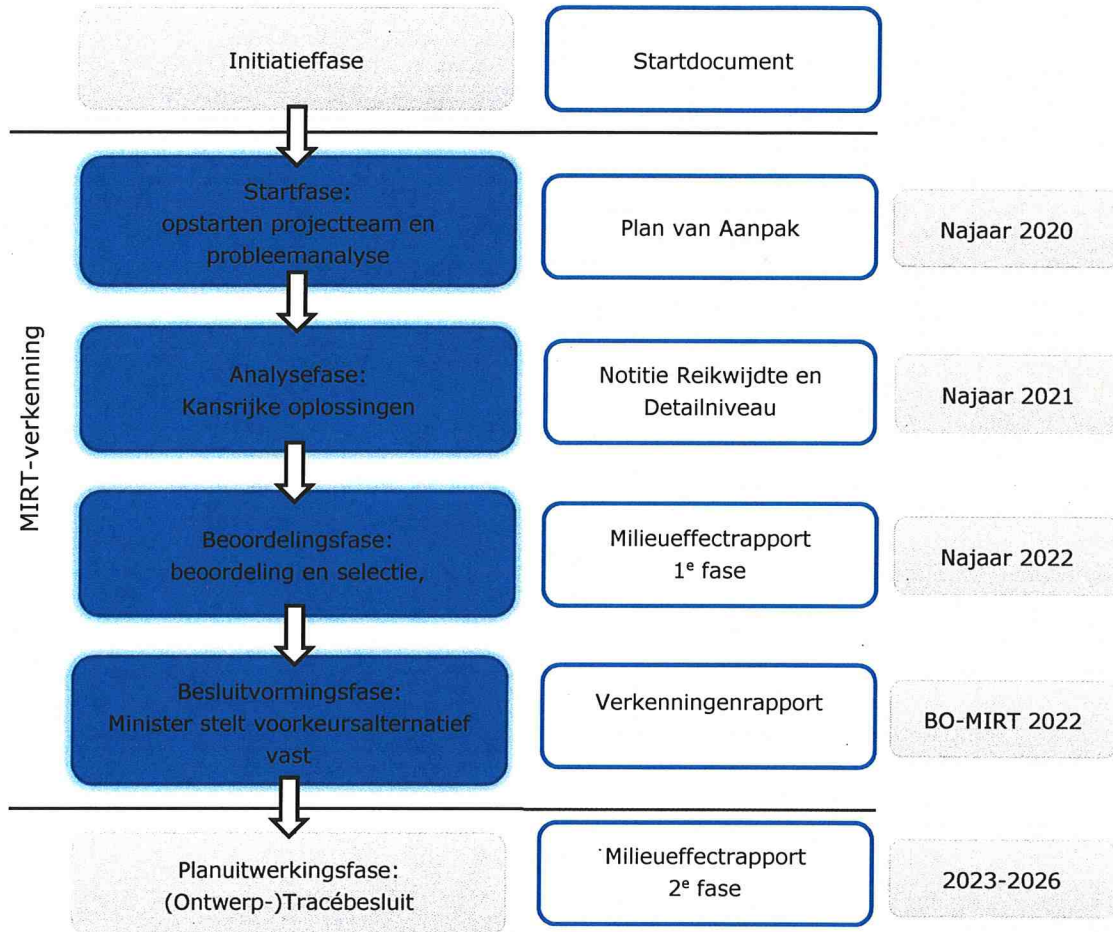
Initiatieffase

Startdocument

MIRT-verkenning

Startfase:
opstarten projectteam en probleemanalyse

Plan van Aanpak

Najaar 2020

Analysefase:
Kansrijke oplossingen

Notitie Reikwijdte en Detailniveau

Najaar 2021

Beoordelingsfase:
beoordeling en selectie,

Milieueffectrapport
1$^e$ fase

Najaar 2022

Besluitvormingsfase:
Minister stelt voorkeursalternatief vast

Verkenningenrapport

BO-MIRT 2022

Planuitwerkingsfase:
(Ontwerp-)Tracébesluit

Milieueffectrapport
2$^e$ fase

2023-2026